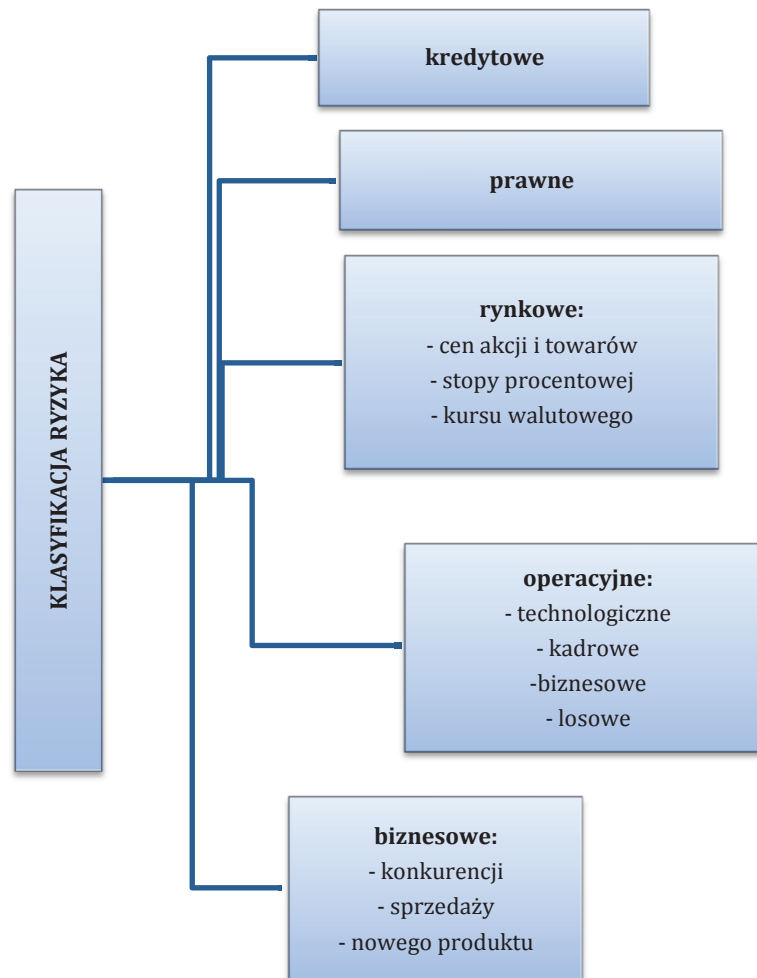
KLASYFIKACJA RYZYKA

kredytowe

prawne

rynkowe:
- cen akcji i towarów
- stopy procentowej
- kursu walutowego

operacyjne:
- technologiczne
- kadrowe
-biznesowe
- losowe

biznesowe:
- konkurencji
- sprzedaży
- nowego produktu